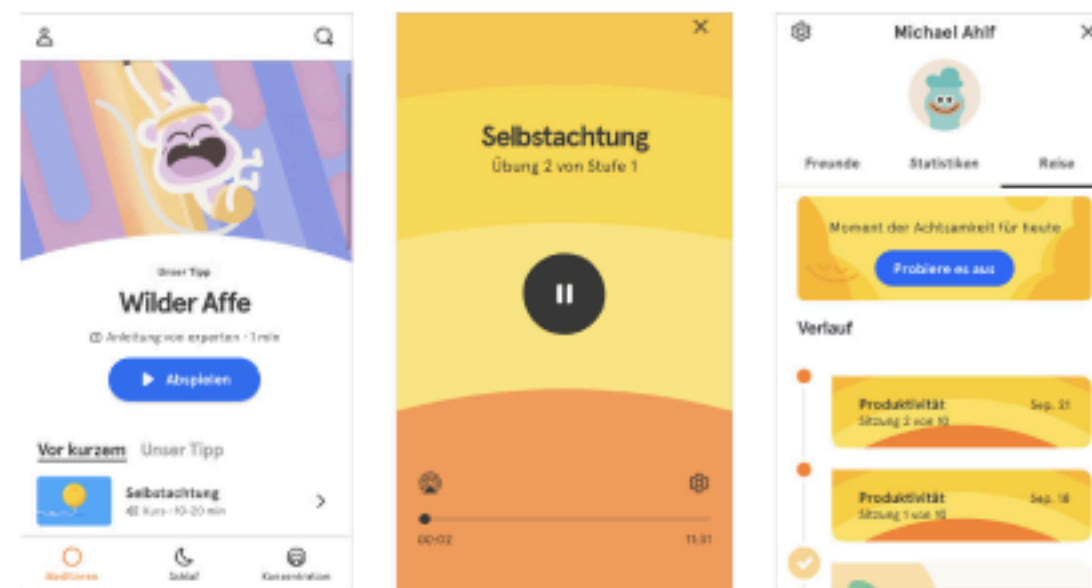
Unser Tipp

Wilder Affe

Anleitung von experten · 1 min

Abspielen

Vor kurzem Unser Tipp

Selbstachtung
Kurs · 10-20 min

Meditieren Schlaf Konzentration

Selbstachtung
Übung 2 von Stufe 1

00:02 11:51

Michael Ahlf

Freunde Statistiken Reise

Moment der Achtsamkeit für heute
Probiere es aus

Verlauf

Produktivität
Sitzung 2 von 10
Sep. 21

Produktivität
Sitzung 1 von 10
Sep. 18